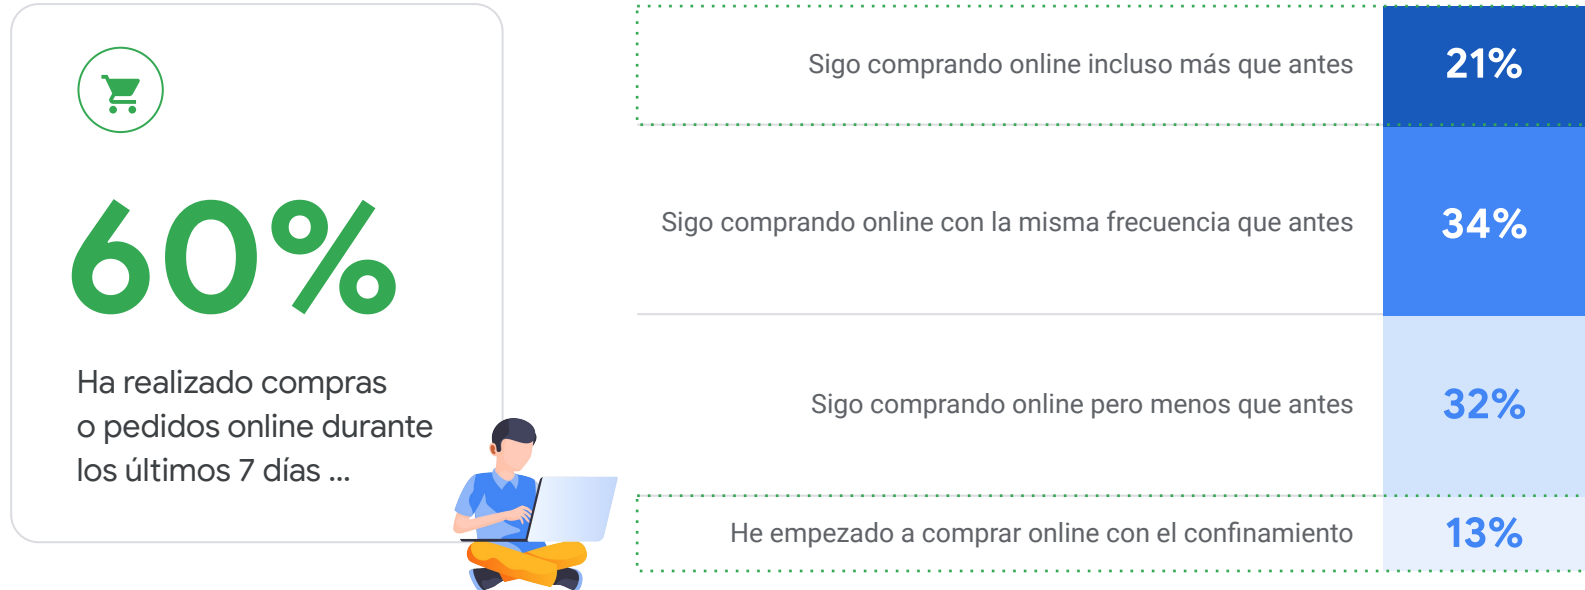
60%

Ha realizado compras o pedidos online durante los últimos 7 días ...

| Sigo comprando online incluso más que antes | 21% |
|---|---|
| Sigo comprando online con la misma frecuencia que antes | 34% |
| Sigo comprando online pero menos que antes | 32% |
| He empezado a comprar online con el confinamiento | 13% |